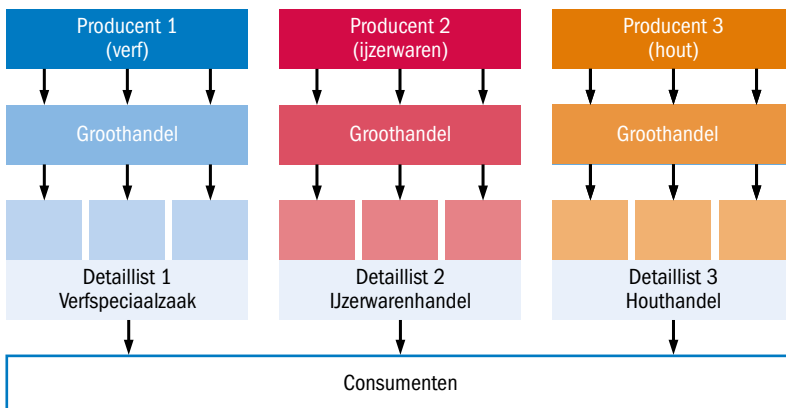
Producent 1
(verf)

Groothandel

Detaillist 1
Verfspeciaalzaak

Producent 2
(ijzerwaren)

Groothandel

Detaillist 2
IJzerwarenhandel

Producent 3
(hout)

Groothandel

Detaillist 3
Houthandel

Consumenten